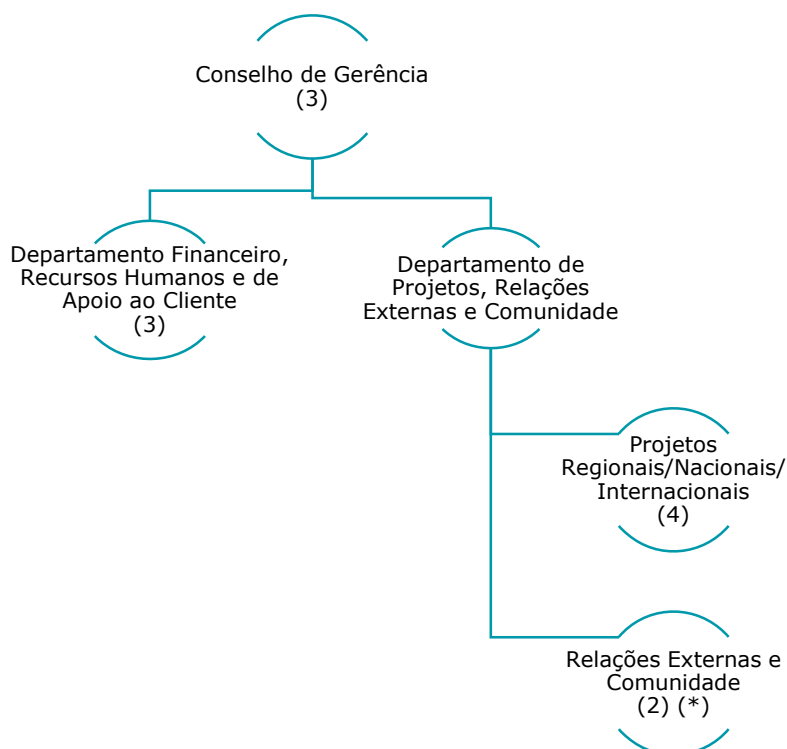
Conselho de Gerência
(3)

Departamento Financeiro, Recursos Humanos e de Apoio ao Cliente
(3)

Departamento de Projetos, Relações Externas e Comunidade

Projetos Regionais/Nacionais/ Internacionais
(4)

Relações Externas e Comunidade
(2) (*)